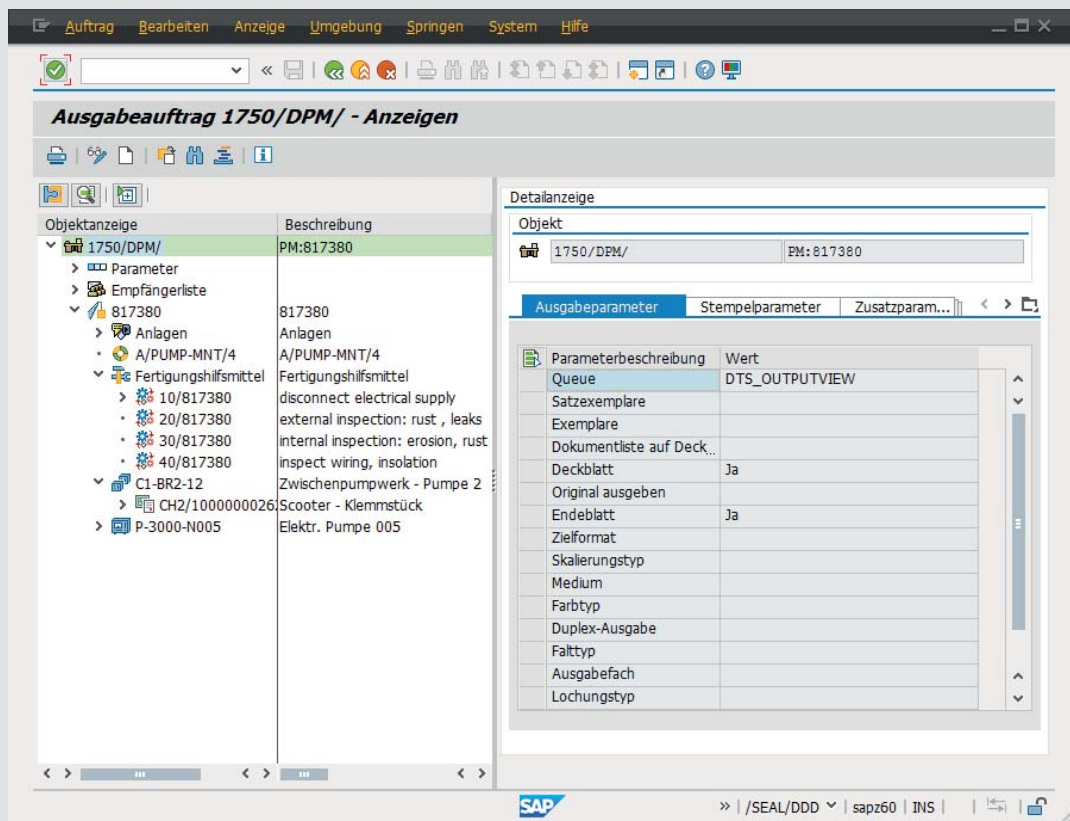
Auftrag Bearbeiten Anzeige Umgebung Springen System Hilfe

Ausgabeauftrag 1750/DPM/ - Anzeigen

Objektanzeige | Beschreibung
1750/DPM/ | PM:817380
Parameter
Empfängerliste
817380 | 817380
Anlagen | Anlagen
A/PUMP-MNT/4 | A/PUMP-MNT/4
Fertigungshilfsmittel | Fertigungshilfsmittel
10/817380 | disconnect electrical supply
20/817380 | external inspection: rust , leaks
30/817380 | internal inspection: erosion, rust
40/817380 | inspect wiring, insolation
C1-BR2-12 | Zwischenpumpwerk - Pumpe 2
CH2/100000026 | Scooter - Klemmstück
P-3000-N005 | Elektr. Pumpe 005

Detailanzeige
Objekt
1750/DPM/ PM:817380

Ausgabeparameter | Stempelparameter | Zusatzparam...

| Parameterbeschreibung | Wert |
|---|---|
| Queue | DTS_OUTPUTVIEW |
| Satzexemplare | |
| Exemplare | |
| Dokumentliste auf Deck... | |
| Deckblatt | Ja |
| Original ausgeben | |
| Endeblatt | Ja |
| Zielformat | |
| Skalierungstyp | |
| Medium | |
| Farbtyp | |
| Duplex-Ausgabe | |
| Falttyp | |
| Ausgabefach | |
| Lochungstyp | |

SAP
» | /SEAL/DDD | sapz60 | INS |